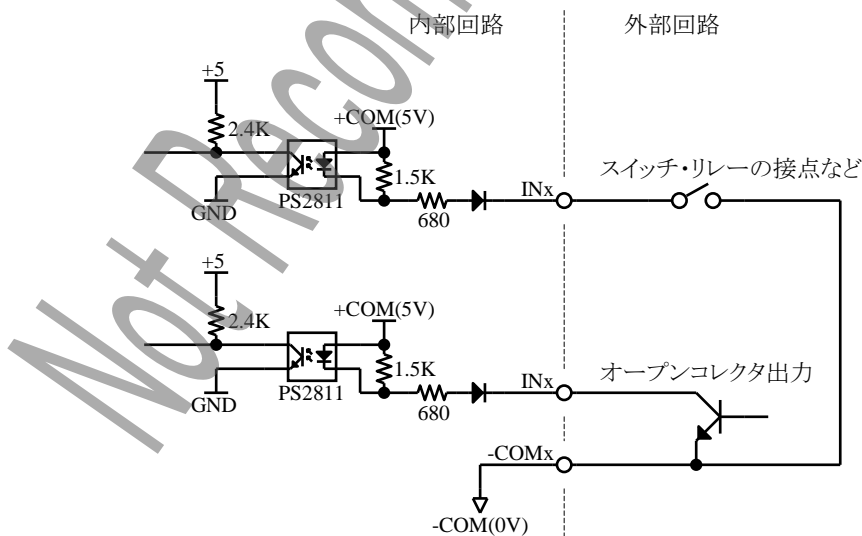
Not Recommended

内部回路

外部回路

+5

2.4K

+COM(5V)

1.5K

GND

PS2811

680

INx

スイッチ・リレーの接点など

+5

2.4K

+COM(5V)

1.5K

GND

PS2811

680

INx

オープンコレクタ出力

-COMx

-COM(0V)